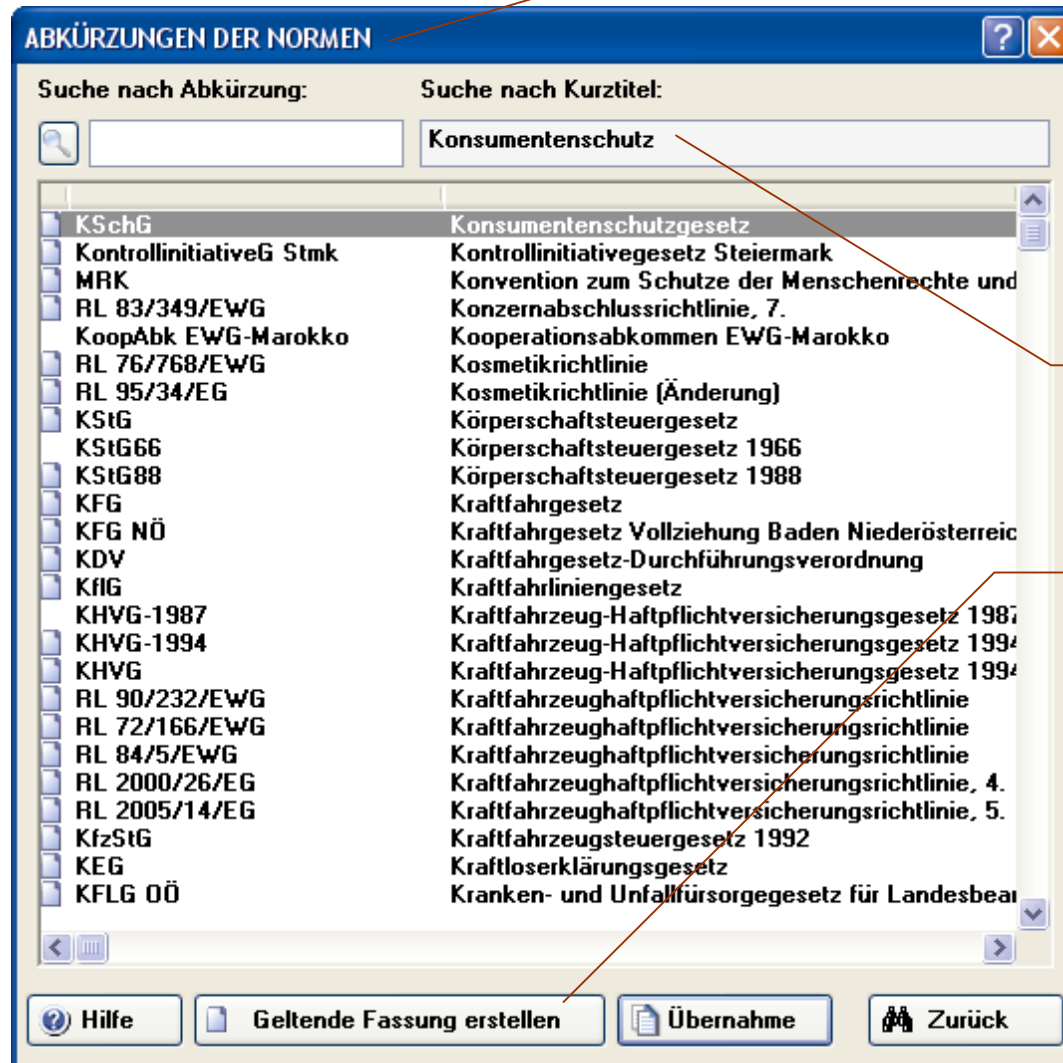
ABKÜRZUNGEN DER NORMEN

Suche nach Abkürzung:

Suche nach Kurztitel:

Konsumentenschutz

| | |
|---|---|
| KSchG | Konsumentenschutzgesetz |
| KontrollinitiativeG Stmk | Kontrollinitiativegesetz Steiermark |
| MRK | Konvention zum Schutze der Menschenrechte und |
| RL 83/349/EWG | Konzernabschlussrichtlinie, 7. |
| KoopAbk EWG-Marokko | Kooperationsabkommen EWG-Marokko |
| RL 76/768/EWG | Kosmetikrichtlinie |
| RL 95/34/EG | Kosmetikrichtlinie (Änderung) |
| KStG | Körperschaftsteuergesetz |
| KStG66 | Körperschaftsteuergesetz 1966 |
| KStG88 | Körperschaftsteuergesetz 1988 |
| KFG | Kraftfahrgesetz |
| KFG NÖ | Kraftfahrgesetz Vollziehung Baden Niederösterreic |
| KDV | Kraftfahrgesetz-Durchführungsverordnung |
| KflG | Kraftfahrliniengesetz |
| KHVG-1987 | Kraftfahrzeug-Haftpflichtversicherungsgesetz 1987 |
| KHVG-1994 | Kraftfahrzeug-Haftpflichtversicherungsgesetz 1994 |
| KHVG | Kraftfahrzeug-Haftpflichtversicherungsgesetz 1994 |
| RL 90/232/EWG | Kraftfahrzeughaftpflichtversicherungsrichtlinie |
| RL 72/166/EWG | Kraftfahrzeughaftpflichtversicherungsrichtlinie |
| RL 84/5/EWG | Kraftfahrzeughaftpflichtversicherungsrichtlinie |
| RL 2000/26/EG | Kraftfahrzeughaftpflichtversicherungsrichtlinie, 4. |
| RL 2005/14/EG | Kraftfahrzeughaftpflichtversicherungsrichtlinie, 5. |
| KfzStG | Kraftfahrzeugsteuergesetz 1992 |
| KEG | Kraftloserklärungsgesetz |
| KFLG OÖ | Kranken- und Unfallfürsorgegesetz für Landesbear |

Hilfe
Geltende Fassung erstellen
Übernahme
Zurück